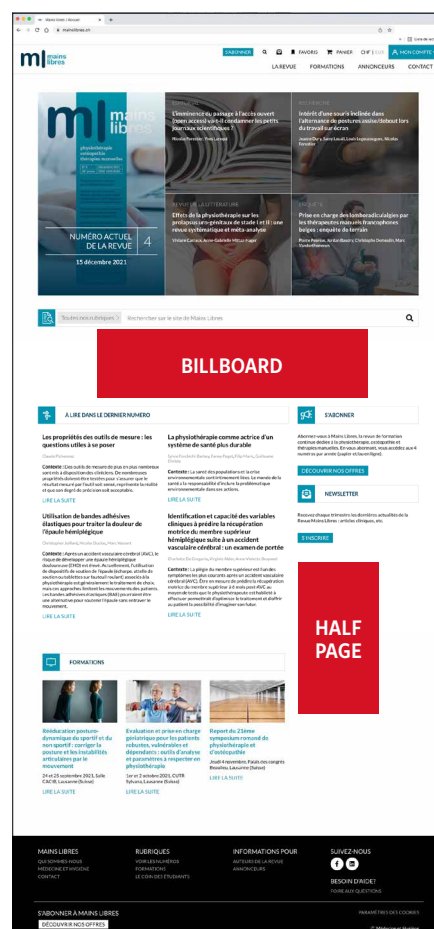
Mains libres | Accueil
mainslibres.ch

ml mains libres

S'ABONNER FAVORIS PANIER CHF | EUR MON COMPTE

LA REVUE FORMATIONS ANNONCEURS CONTACT

ml mains libres
physiothérapie
ostéopathie
thérapies manuelles

NUMÉRO ACTUEL DE LA REVUE 4
15 décembre 2021

ÉDITORIAL
L'imminence du passage à l'accès ouvert (open access) va-t-il condamner les petits journaux scientifiques ?
Nicolas Pierrehan, Yves Larequi

RECHERCHE
Intérêt d'une souris inclinée dans l'alternance de postures assise/debout lors du travail sur écran
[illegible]

REVUE DE LA LITTÉRATURE
Effets de la physiothérapie sur les prolapsus uro-génitaux de stade I et II : une revue systématique et méta-analyse
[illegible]

ENQUÊTE
Prise en charge des lombarradiculalgies par les thérapeutes manuels francophones belges : enquête de terrain
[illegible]

Toutes nos rubriques Rechercher sur le site de Mains Libres

BILLBOARD

À LIRE DANS LE DERNIER NUMÉRO

Les propriétés des outils de mesure : les questions utiles à se poser
Claude Pichonnaz
Contexte : Des outils de mesure de plus en plus nombreux sont mis à disposition des cliniciens. De nombreuses propriétés doivent être testées pour s'assurer que le résultat mesuré par l'outil soit exact, représente la réalité et ceci avec un degré de précision suffisant acceptable.
LIRE LA SUITE

La physiothérapie comme actrice d'un système de santé plus durable
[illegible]
Contexte : La santé des populations et la crise environnementale sont intimement liées. Le monde de la santé a la responsabilité d'inclure la problématique environnementale dans ses actions.
LIRE LA SUITE

Utilisation de bandes adhésives élastiques pour traiter la douleur de l'épaule hémiplégique
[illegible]
Contexte : Après un accident vasculaire cérébral (AVC), le risque de développer une épaule hémiplégique douloureuse (EHD) est élevé. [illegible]
LIRE LA SUITE

Identification et capacité des variables cliniques à prédire la récupération motrice du membre supérieur hémiplégique suite à un accident vasculaire cérébral : un examen de portée
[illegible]
Contexte : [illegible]
LIRE LA SUITE

S'ABONNER
Abonnez-vous à Mains Libres, la revue de formation continue dédiée à la physiothérapie, ostéopathie et thérapies manuelles. En vous abonnant, vous accédez aux 4 numéros par année (papier et/ou en ligne).
DÉCOUVRIR NOS OFFRES

NEWSLETTER
Recevez chaque trimestre les dernières actualités de la Revue Mains Libres : articles cliniques, etc.
S'INSCRIRE

HALF PAGE

FORMATIONS

Rééducation posturo-dynamique du sportif et du non sportif : corriger la posture et les instabilités articulaires par le mouvement
24 et 25 septembre 2021, Salle CACIB, Lausanne (Suisse)
LIRE LA SUITE

Évaluation et prise en charge gériatrique pour les patients robustes, vulnérables et dépendants : outils d'analyse et paramètres à respecter en physiothérapie
1er et 2 octobre 2021, CUTR Sylvana, Lausanne (Suisse)
LIRE LA SUITE

Report du 26ème symposium romand de physiothérapie et d'ostéopathie
Jeudi 4 novembre, Palais des congrès Beaulieu, Lausanne (Suisse)
LIRE LA SUITE

MAINS LIBRES
QUI SOMMES-NOUS
MÉDECINE ET HYGIÈNE
CONTACT

RUBRIQUES
VOIR LES NUMÉROS
FORMATIONS
LE COIN DES ÉTUDIANTS

INFORMATIONS POUR
AUTEURS DE LA REVUE
ANNONCEURS

SUIVEZ-NOUS

BESOIN D'AIDE?
FOIRE AUX QUESTIONS

S'ABONNER À MAINS LIBRES
DÉCOUVRIR NOS OFFRES

PARAMÈTRES DES COOKIES
© Médecine et Hygiène